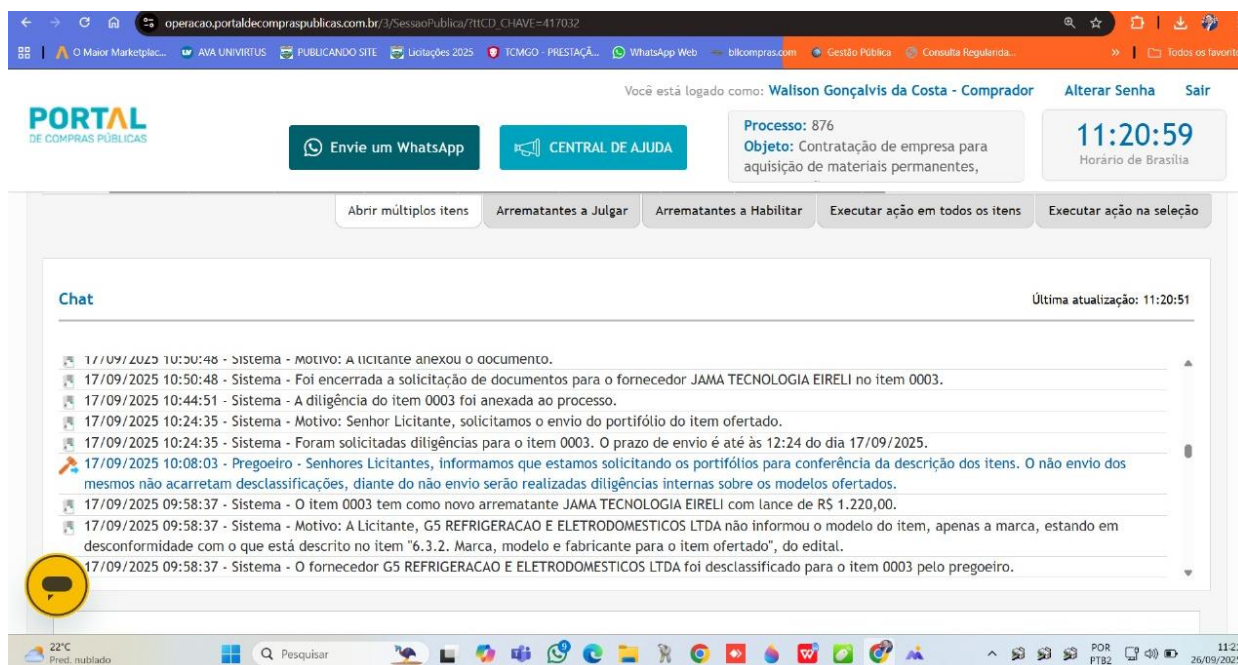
operacao.portaldecompraspublicas.com.br/3/SessaoPublica/?ttCD_CHAVE=417032

O Maior Marketplac... AVA UNIVIRTUS PUBLICANDO SITE Licitações 2025 TCMGO - PRESTAÇÃ... WhatsApp Web bllcompras.com Gestão Pública Consulta Regularida... » Todos os favoritos

Você está logado como: Walison Gonçalvis da Costa - Comprador Alterar Senha Sair

PORTAL DE COMPRAS PÚBLICAS

Envie um WhatsApp

CENTRAL DE AJUDA

Processo: 876
Objeto: Contratação de empresa para aquisição de materiais permanentes,

11:20:59
Horário de Brasília

Abrir múltiplos itens | Arrematantes a Julgar | Arrematantes a Habilitar | Executar ação em todos os itens | Executar ação na seleção

Chat

Última atualização: 11:20:51

17/09/2025 10:50:48 - Sistema - Motivo: A licitante anexou o documento.
17/09/2025 10:50:48 - Sistema - Foi encerrada a solicitação de documentos para o fornecedor JAMA TECNOLOGIA EIRELI no item 0003.
17/09/2025 10:44:51 - Sistema - A diligência do item 0003 foi anexada ao processo.
17/09/2025 10:24:35 - Sistema - Motivo: Senhor Licitante, solicitamos o envio do portifólio do item ofertado.
17/09/2025 10:24:35 - Sistema - Foram solicitadas diligências para o item 0003. O prazo de envio é até às 12:24 do dia 17/09/2025.
17/09/2025 10:08:03 - Pregoeiro - Senhores Licitantes, informamos que estamos solicitando os portifólios para conferência da descrição dos itens. O não envio dos mesmos não acarretam desclassificações, diante do não envio serão realizadas diligências internas sobre os modelos ofertados.
17/09/2025 09:58:37 - Sistema - O item 0003 tem como novo arrematante JAMA TECNOLOGIA EIRELI com lance de R$ 1.220,00.
17/09/2025 09:58:37 - Sistema - Motivo: A Licitante, G5 REFRIGERACAO E ELETRODOMESTICOS LTDA não informou o modelo do item, apenas a marca, estando em desconformidade com o que está descrito no item "6.3.2. Marca, modelo e fabricante para o item ofertado", do edital.
17/09/2025 09:58:37 - Sistema - O fornecedor G5 REFRIGERACAO E ELETRODOMESTICOS LTDA foi desclassificado para o item 0003 pelo pregoeiro.

22°C
Pred. nublado
Pesquisar
POR PTB2
11:2
26/09/202